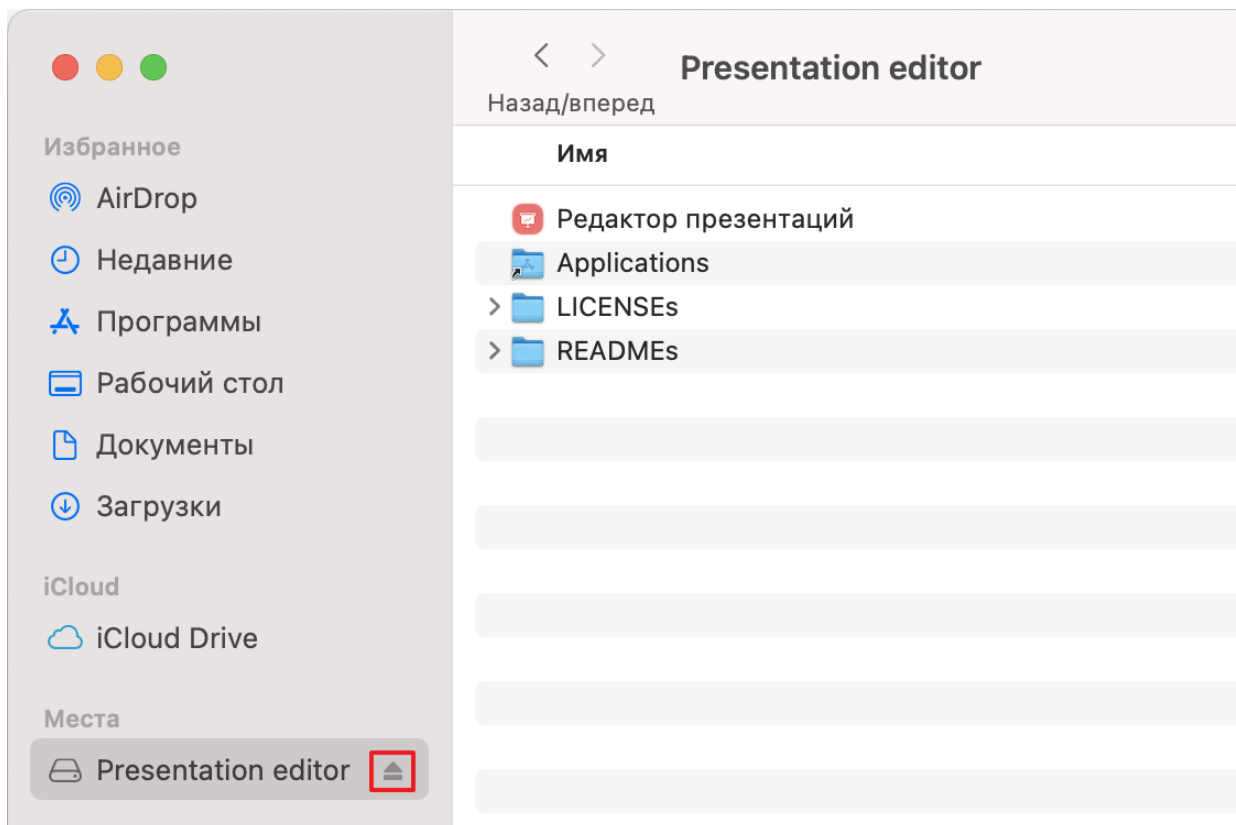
Избранное
AirDrop
Недавние
Программы
Рабочий стол
Документы
Загрузки

iCloud
iCloud Drive

Места
Presentation editor

Presentation editor
Назад/вперед

Имя
Редактор презентаций
Applications
LICENSEs
READMEs